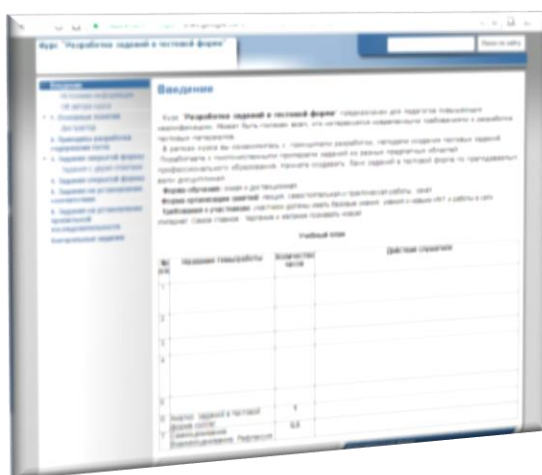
Курс "Разработка заданий в тестовой форме"

Поиск по сайту

Введение

Курс "Разработка заданий в тестовой форме" предназначен для педагогов повышающих квалификацию. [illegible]

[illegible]

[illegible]

Форма обучения: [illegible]

Форма организации занятий: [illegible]

Требования к участникам: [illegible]

Учебный план

| № п/п | Название темы/работы | Количество часов | Действия слушателя |
|---|---|---|---|
| 1 | | | |
| 2 | | | |
| 3 | | | |
| 4 | | | |
| 5 | | | |
| 6 | Анализ заданий в тестовой форме коллег | 1 | |
| 7 | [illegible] | 0,5 | |